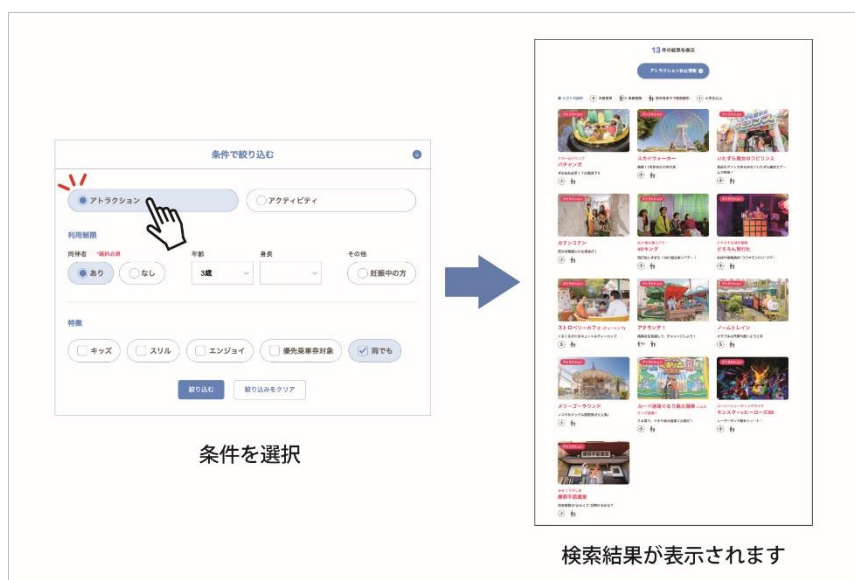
条件で絞り込む

アトラクション

アクティビティ

利用制限

同伴者 *選択必須

年齢

身長

その他

あり

なし

3歳

妊娠中の方

特徴

キッズ

スリル

エンジョイ

優先乗車券対象

雨でも

絞り込む

絞り込みをクリア

条件を選択

13 件の結果を表示

アトラクション休止情報

パチャンガ

スカイウォーカー

いたずら魔女のラビリンス

カデンコデン

どろろん屋形伝

ストロベリーカフェ

アラシンチ！

ノームトレイン

メリーゴーラウンド

モンスターヒーローズ3D

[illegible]

検索結果が表示されます